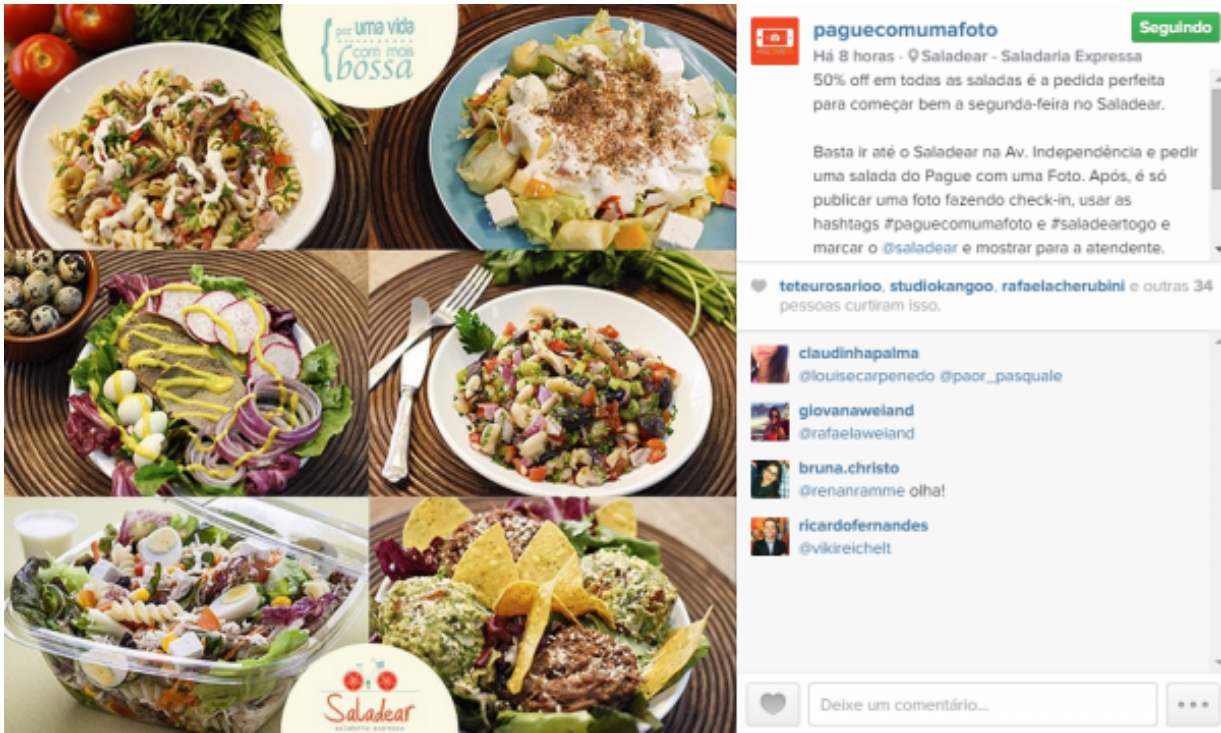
{por uma vida com mais bossa

Saladear
saladaria expressa

paguecomumafoto
Seguindo
Há 8 horas · Saladear - Saladaria Expressa
50% off em todas as saladas é a pedida perfeita para começar bem a segunda-feira no Saladear.

Basta ir até o Saladear na Av. Independência e pedir uma salada do Pague com uma Foto. Após, é só publicar uma foto fazendo check-in, usar as hashtags #paguecomumafoto e #saladeartogo e marcar o @saladear e mostrar para a atendente.

teteurosarioo, studiokangoo, rafaelacherubini e outras 34 pessoas curtiram isso.

claudinhapalma
@louisecarpenedo @paor_pasquale

giovanaweiand
@rafaelaweiand

bruna.christo
@renanramme olha!

ricardofernandes
@vikireichelt

Deixe um comentário...